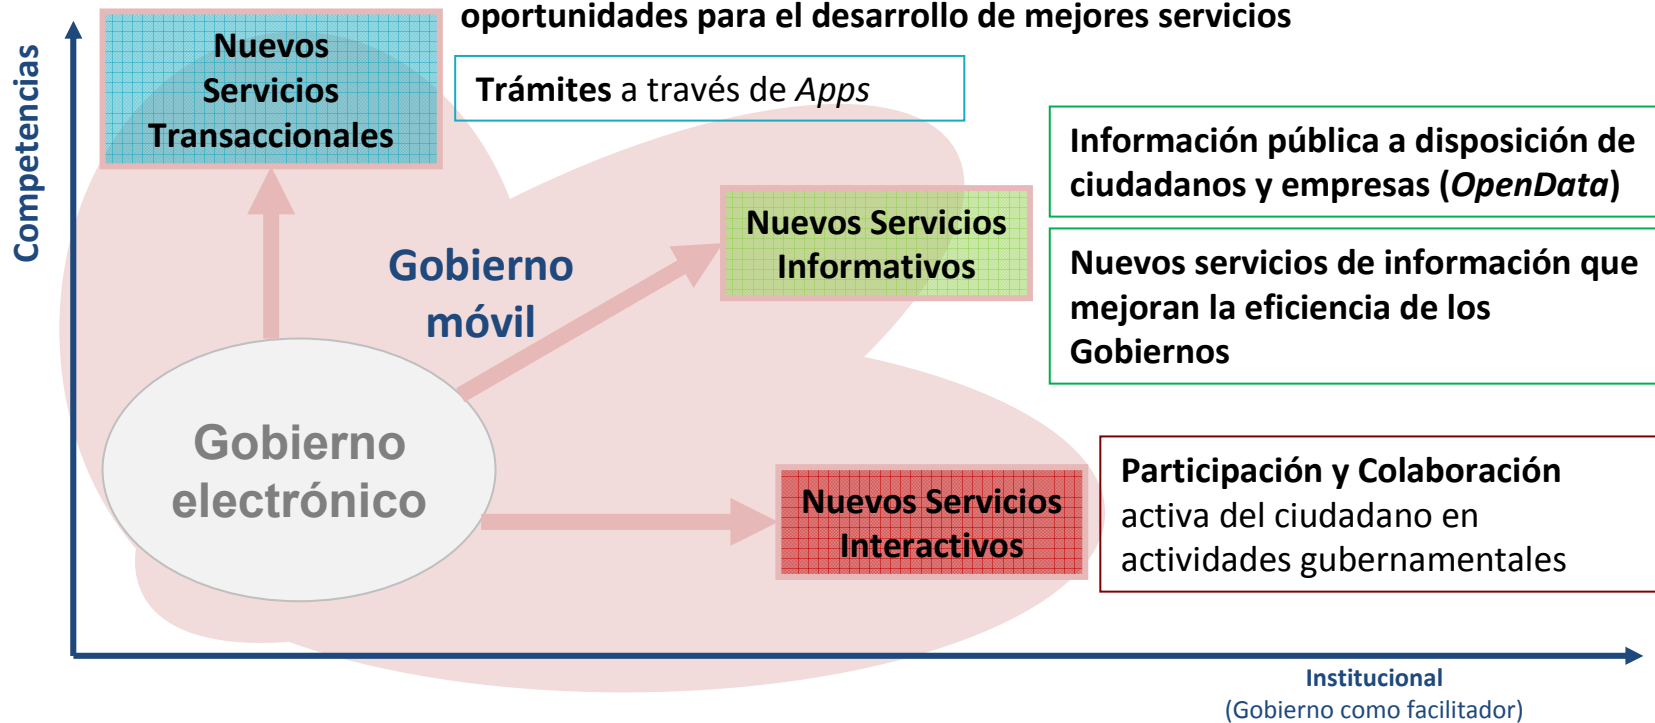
oportunidades para el desarrollo de mejores servicios

Competencias

Nuevos Servicios Transaccionales

Trámites a través de *Apps*

Información pública a disposición de ciudadanos y empresas (*OpenData*)

Gobierno móvil

Nuevos Servicios Informativos

Nuevos servicios de información que mejoran la eficiencia de los Gobiernos

Gobierno electrónico

Nuevos Servicios Interactivos

Participación y Colaboración activa del ciudadano en actividades gubernamentales

Institucional
(Gobierno como facilitador)